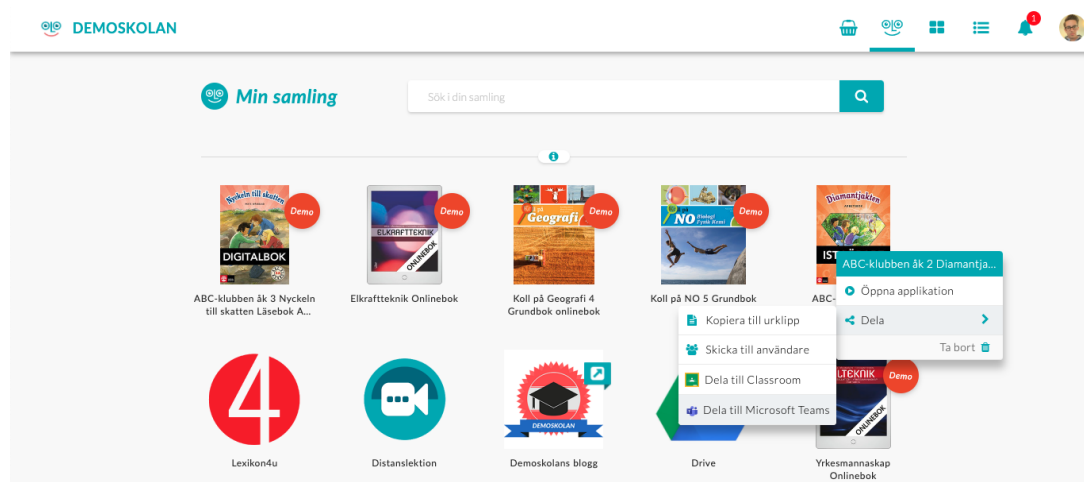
DEMOSKOLAN

1

Min samling

Sök i din samling

Nyckeln till skatten
DIGITALBOK
Demo
ABC-klubben åk 3 Nyckeln till skatten Läsebok A...

ELKRAFTTEKNIK
ONLINEBOK
Demo
Elkraftteknik Onlinebok

Koll på Geografi
Demo
Koll på Geografi 4 Grundbok onlinebok

NO
Demo
Koll på NO 5 Grundbok

Diamantjakten
IST
ABC-

ABC-klubben åk 2 Diamantja...
Öppna applikation
Dela
Ta bort

Kopiera till urklipp
Skicka till användare
Dela till Classroom
Dela till Microsoft Teams

4
Lexikon4u

Distanslektion

DEMOSKOLAN
Demoskolans blogg

Drive

LTEKNIK
ONLINEBOK
Demo
Yrkesmannaskap Onlinebok